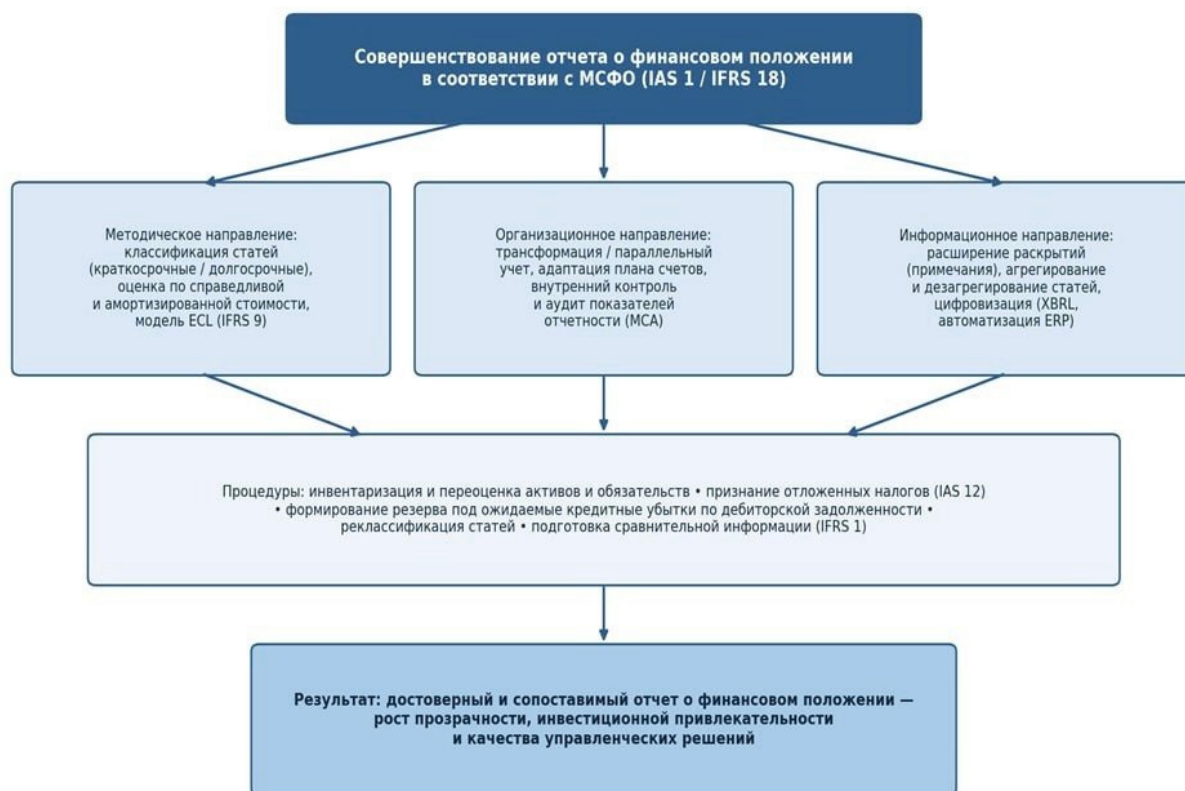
Совершенствование отчета о финансовом положении в соответствии с МСФО (IAS 1 / IFRS 18)

Методическое направление: классификация статей (краткосрочные / долгосрочные), оценка по справедливой и амортизированной стоимости, модель ECL (IFRS 9)

Организационное направление: трансформация / параллельный учет, адаптация плана счетов, внутренний контроль и аудит показателей отчетности (МСА)

Информационное направление: расширение раскрытий (примечания), агрегирование и дезагрегирование статей, цифровизация (XBRL, автоматизация ERP)

Процедуры: инвентаризация и переоценка активов и обязательств • признание отложенных налогов (IAS 12) • формирование резерва под ожидаемые кредитные убытки по дебиторской задолженности • реклассификация статей • подготовка сравнительной информации (IFRS 1)

Результат: достоверный и сопоставимый отчет о финансовом положении — рост прозрачности, инвестиционной привлекательности и качества управленческих решений